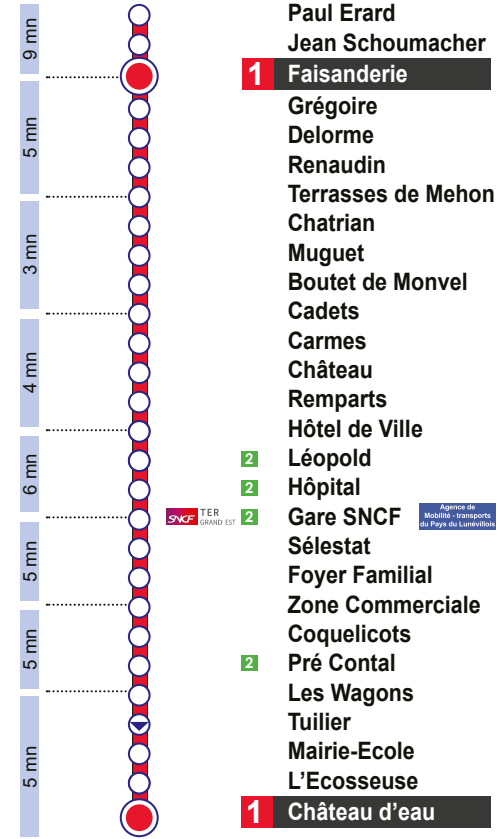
9 mn
5 mn
3 mn
4 mn
6 mn
5 mn
5 mn
5 mn

Paul Erard
Jean Schoumacher
1 Faisanderie
Grégoire
Delorme
Renaudin
Terrasses de Mehon
Chatrian
Muguet
Boutet de Monvel
Cadets
Carmes
Château
Remparts
Hôtel de Ville
2 Léopold
2 Hôpital
SNCF TER GRAND EST 2 Gare SNCF Agence de Mobilité - transports du Pays du Lunévillois
Sélestat
Foyer Familial
Zone Commerciale
Coquelicots
2 Pré Contal
Les Wagons
Tuilier
Mairie-Ecole
L'Ecosseuse
1 Château d'eau